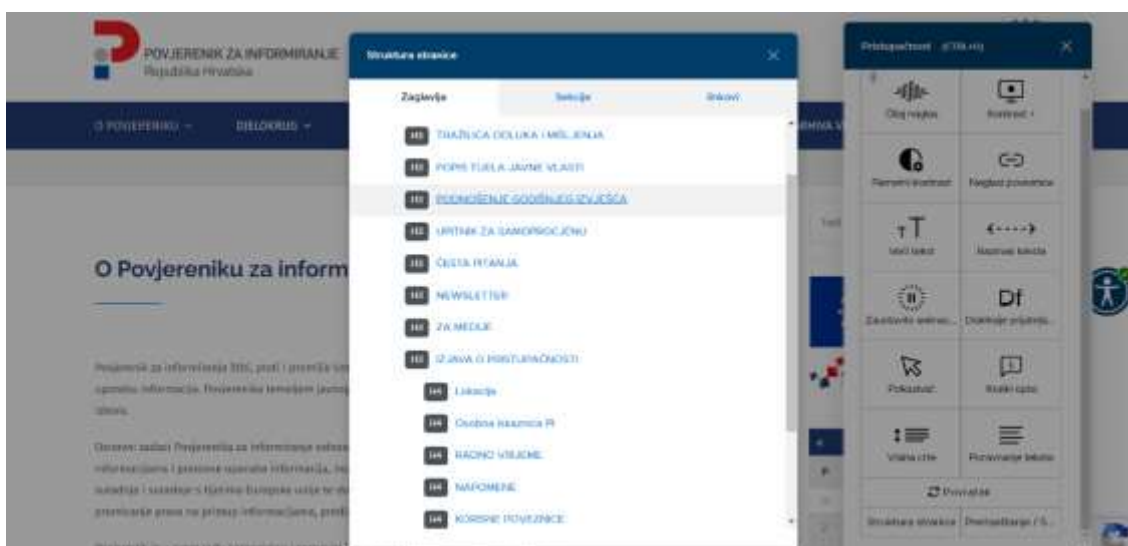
POVJERENIK ZA INFORMIRANJE
Republika Hrvatska

O POVJERENIKU ⌄ DJELOKRUG ⌄

O Povjereniku za inform

Struktura stranice ×

Zaglavlja Sekcije Linkovi

H3 TRAŽILICA ODLUKA I MIŠLJENJA
H3 POPIS TIJELA JAVNE VLASTI
H3 PODNOŠENJE GODIŠNJEG IZVJEŠĆA
H3 UPITNIK ZA SAMOPROCJENU
H3 ČESTA PITANJA
H3 NEWSLETTER
H3 ZA MEDIJE
H3 IZJAVA O PRISTUPAČNOSTI
H4 Lokacija
H4 Osobna iskaznica PI
H4 RADNO VRIJEME
H4 NAPOMENE
H4 KORISNE POVEZNICE

Pristupačnost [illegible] ×

Obrisi naglas
Kontrast
Pametni kontrast
Naglasi poveznice
Veći tekst
Razmak teksta
Zaustavite animac...
Disleksija prijateljs...
Pokazivač
Kratki opis
Visina crte
Poravnanje teksta
Povratak
Struktura stranice
Prečaci/tipke / S...